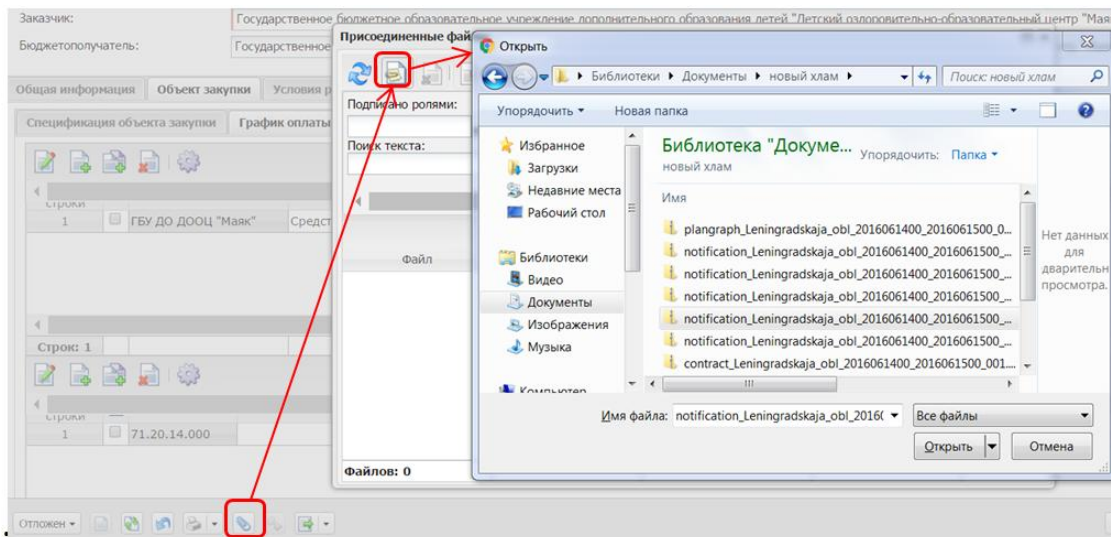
Заказчик: Государственное бюджетное образовательное учреждение дополнительного образования детей "Детский оздоровительно-образовательный центр "Мая

Бюджетополучатель: Государственное

Общая информация | Объект закупки | Условия р

Спецификация объекта закупки | График оплаты

строки

1 | ГБУ ДО ДООЦ "Маяк" | Средст

Строк: 1

строки

1 | 71.20.14.000

Отложен

Присоединенные фай

Подписано ролями:

Поиск текста:

Файл

Файлов: 0

Открыть

Библиотеки ▸ Документы ▸ новый хлам ▸

Поиск: новый хлам

Упорядочить ▾ Новая папка

Избранное
Загрузки
Недавние места
Рабочий стол

Библиотеки
Видео
Документы
Изображения
Музыка

Компьютер

Библиотека "Докуме...
новый хлам

Упорядочить: Папка ▾

Имя

plangraph_Leningradskaja_obl_2016061400_2016061500_0...
notification_Leningradskaja_obl_2016061400_2016061500_...
notification_Leningradskaja_obl_2016061400_2016061500_...
notification_Leningradskaja_obl_2016061400_2016061500_...
notification_Leningradskaja_obl_2016061400_2016061500_...
notification_Leningradskaja_obl_2016061400_2016061500_...
contract_Leningradskaja_obl_2016061400_2016061500_001...

Нет данных для дварительн просмотра.

Имя файла: notification_Leningradskaja_obl_2016(

Все файлы

Открыть

Отмена